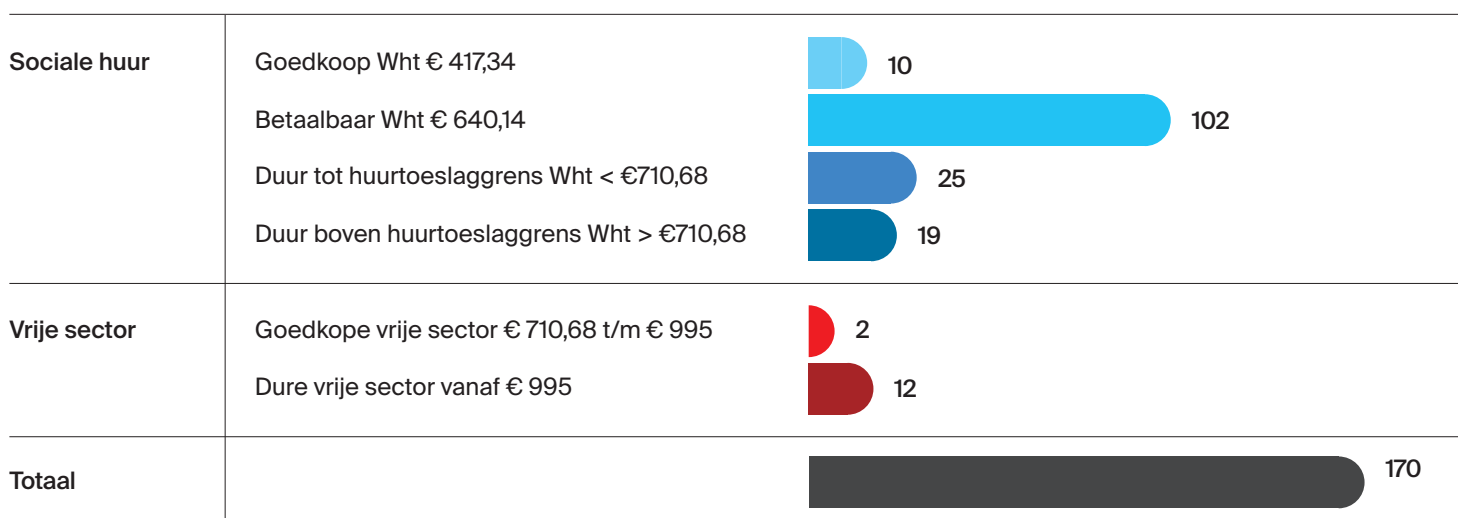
| | | |
|---|---|---|
| Sociale huur | Goedkoop Wht € 417,34 | 10 |
| | Betaalbaar Wht € 640,14 | 102 |
| | Duur tot huurtoeslaggrens Wht < €710,68 | 25 |
| | Duur boven huurtoeslaggrens Wht > €710,68 | 19 |
| Vrije sector | Goedkope vrije sector € 710,68 t/m € 995 | 2 |
| | Dure vrije sector vanaf € 995 | 12 |
| Totaal | | 170 |